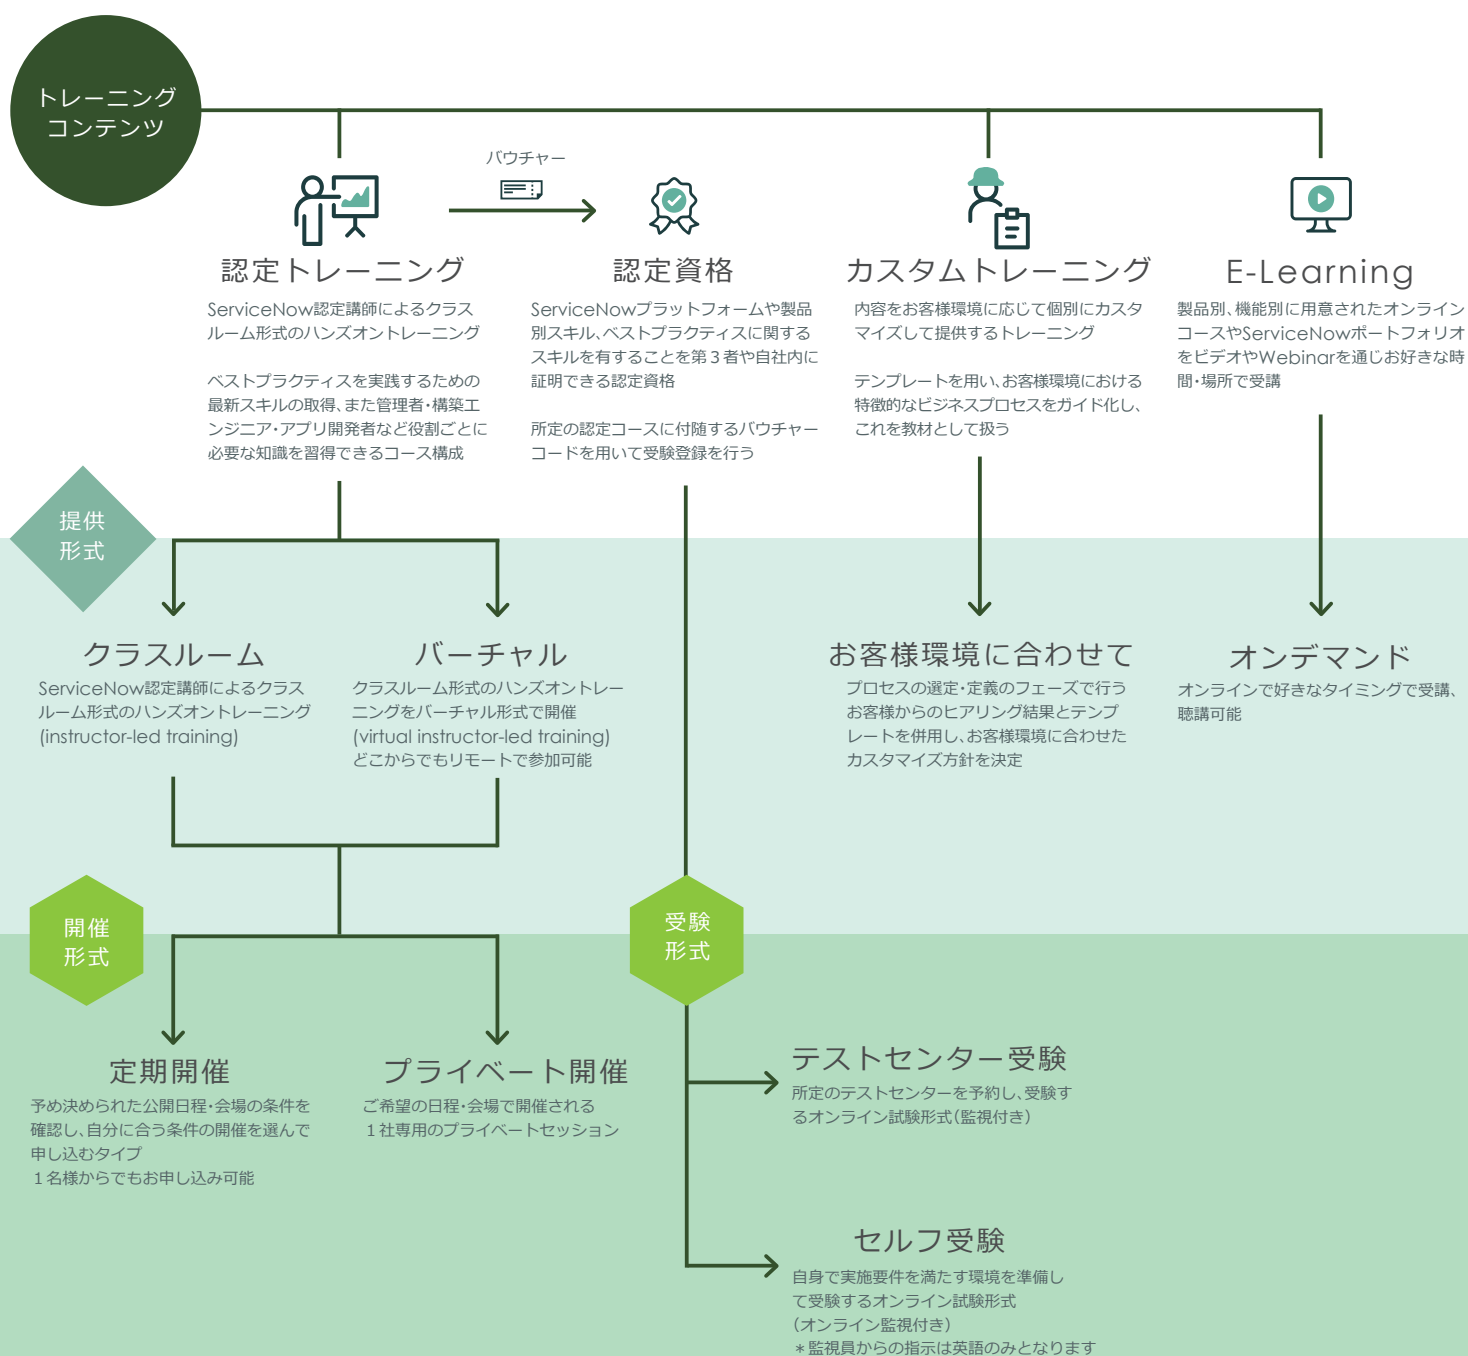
トレーニング
コンテンツ

バウチャー

認定トレーニング
ServiceNow認定講師によるクラスルーム形式のハンズオントレーニング

ベストプラクティスを実践するための最新スキルの取得、また管理者・構築エンジニア・アプリ開発者など役割ごとに必要な知識を習得できるコース構成

認定資格
ServiceNowプラットフォームや製品別スキル、ベストプラクティスに関するスキルを有することを第３者や自社内に証明できる認定資格

所定の認定コースに付随するバウチャーコードを用いて受験登録を行う

カスタムトレーニング
内容をお客様環境に応じて個別にカスタマイズして提供するトレーニング

テンプレートを用い、お客様環境における特徴的なビジネスプロセスをガイド化し、これを教材として扱う

E-Learning
製品別、機能別に用意されたオンラインコースやServiceNowポートフォリオをビデオやWebinarを通じお好きな時間・場所で受講

提供
形式

クラスルーム
ServiceNow認定講師によるクラスルーム形式のハンズオントレーニング
(instructor-led training)

バーチャル
クラスルーム形式のハンズオントレーニングをバーチャル形式で開催
(virtual instructor-led training)
どこからでもリモートで参加可能

お客様環境に合わせて
プロセスの選定・定義のフェーズで行うお客様からのヒアリング結果とテンプレートを併用し、お客様環境に合わせたカスタマイズ方針を決定

オンデマンド
オンラインで好きなタイミングで受講、聴講可能

開催
形式

受験
形式

定期開催
予め決められた公開日程・会場の条件を確認し、自分に合う条件の開催を選んで申し込むタイプ
１名様からでもお申し込み可能

プライベート開催
ご希望の日程・会場で開催される
１社専用のプライベートセッション

テストセンター受験
所定のテストセンターを予約し、受験するオンライン試験形式(監視付き)

セルフ受験
自身で実施要件を満たす環境を準備して受験するオンライン試験形式
(オンライン監視付き)
＊監視員からの指示は英語のみとなります